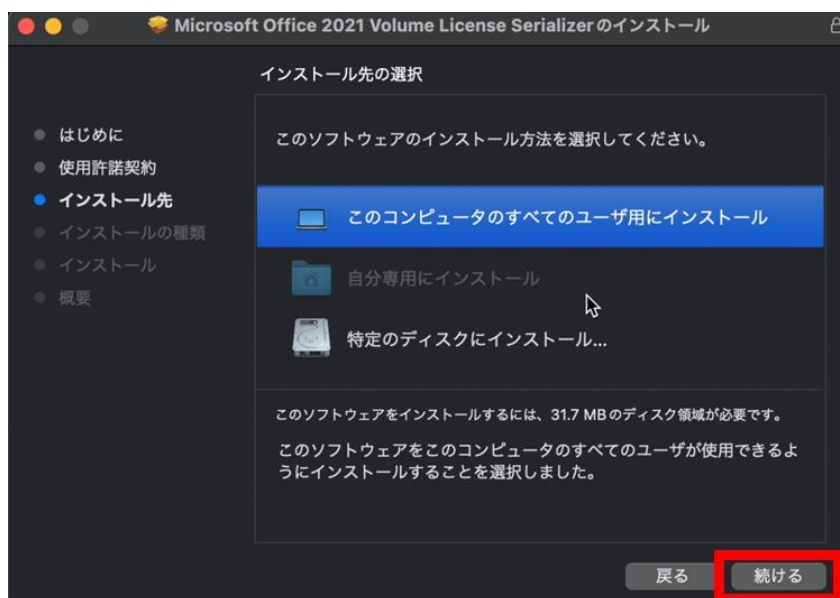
Microsoft Office 2021 Volume License Serializerのインストール

インストール先の選択

はじめに
使用許諾契約
インストール先
インストールの種類
インストール
概要

このソフトウェアのインストール方法を選択してください。

このコンピュータのすべてのユーザ用にインストール

自分専用にインストール

特定のディスクにインストール...

このソフトウェアをインストールするには、31.7 MBのディスク領域が必要です。

このソフトウェアをこのコンピュータのすべてのユーザが使用できるようにインストールすることを選択しました。

戻る
続ける